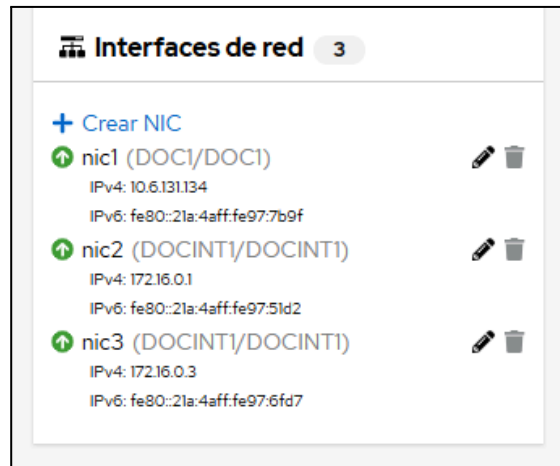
Interfaces de red 3

+ Crear NIC

nic1 (DOC1/DOC1)
IPv4: 10.6.131.134
IPv6: fe80::21a:4aff:fe97:7b9f

nic2 (DOCINT1/DOCINT1)
IPv4: 172.16.0.1
IPv6: fe80::21a:4aff:fe97:51d2

nic3 (DOCINT1/DOCINT1)
IPv4: 172.16.0.3
IPv6: fe80::21a:4aff:fe97:6fd7